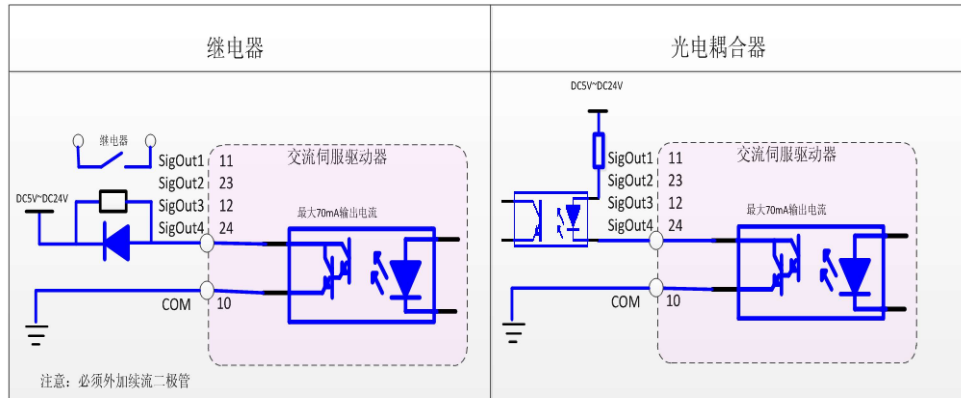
| 继电器 | 光电耦合器 |
|---|---|
| 继电器<br>DC5V~DC24V<br>SigOut1 11<br>SigOut2 23<br>SigOut3 12<br>SigOut4 24<br>COM 10<br>交流伺服驱动器<br>最大70mA输出电流<br>注意：必须外加续流二极管 | DC5V~DC24V<br>SigOut1 11<br>SigOut2 23<br>SigOut3 12<br>SigOut4 24<br>COM 10<br>交流伺服驱动器<br>最大70mA输出电流 |